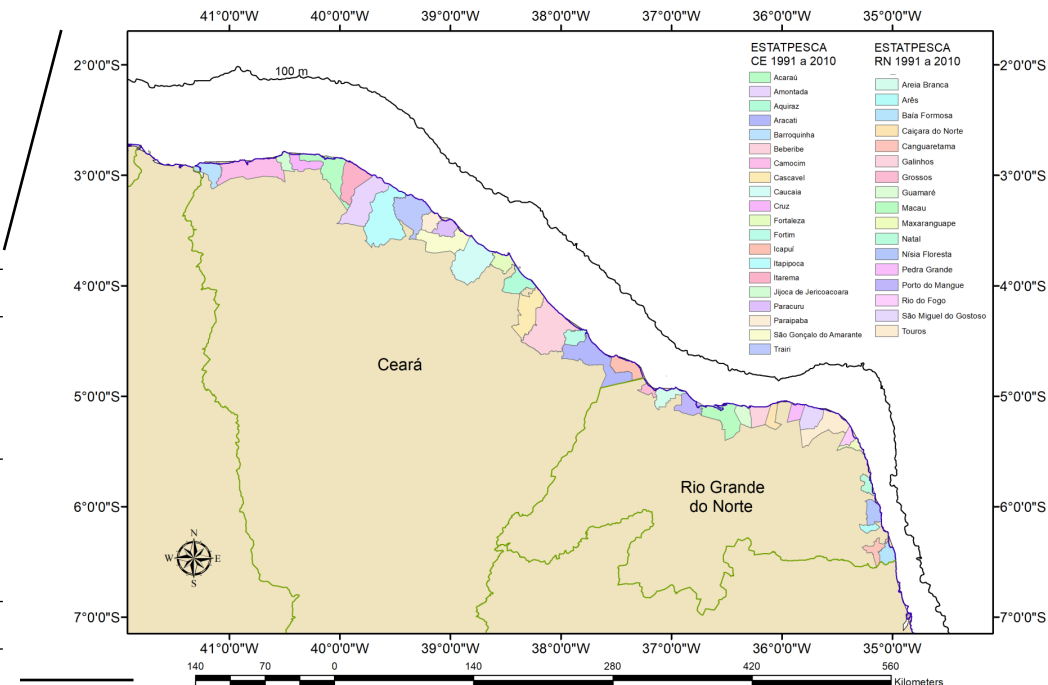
41°0'0"W 40°0'0"W 39°0'0"W 38°0'0"W 37°0'0"W 36°0'0"W 35°0'0"W

2°0'0"S 3°0'0"S 4°0'0"S 5°0'0"S 6°0'0"S 7°0'0"S

100 m

ESTATPESCA CE 1991 a 2010
Acaraú
Amontada
Aquiraz
Aracati
Barroquinha
Beberibe
Camocim
Cascavel
Caucaia
Cruz
Fortaleza
Fortim
Icapuí
Itapipoca
Itarema
Jijoca de Jericoacoara
Paracuru
Paraipaba
São Gonçalo do Amarante
Trairi

ESTATPESCA RN 1991 a 2010
Areia Branca
Arês
Baía Formosa
Caiçara do Norte
Canguaretama
Galinhos
Grossos
Guamaré
Macau
Maxaranguape
Natal
Nísia Floresta
Pedra Grande
Porto do Mangue
Rio do Fogo
São Miguel do Gostoso
Touros

Ceará

Rio Grande do Norte

N
W E
S

140 70 0 140 280 420 560
Kilometers